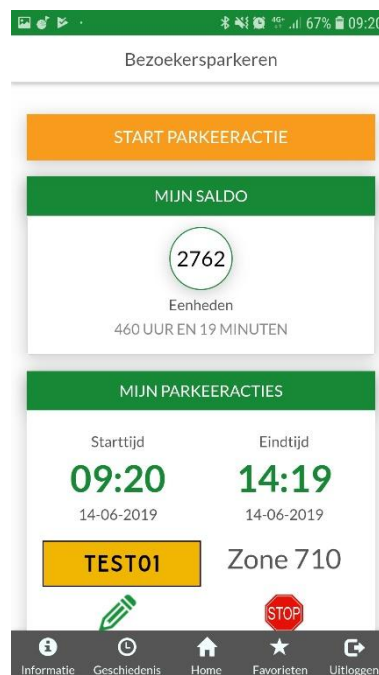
4G 67% 09:20

Bezoekersparkeren

START PARKEERACTIE

MIJN SALDO

2762

Eenheden

460 UUR EN 19 MINUTEN

MIJN PARKEERACTIES

Starttijd

09:20

14-06-2019

Eindtijd

14:19

14-06-2019

TEST01

Zone 710

STOP

Informatie

Geschiedenis

Home

Favorieten

Uitloggen